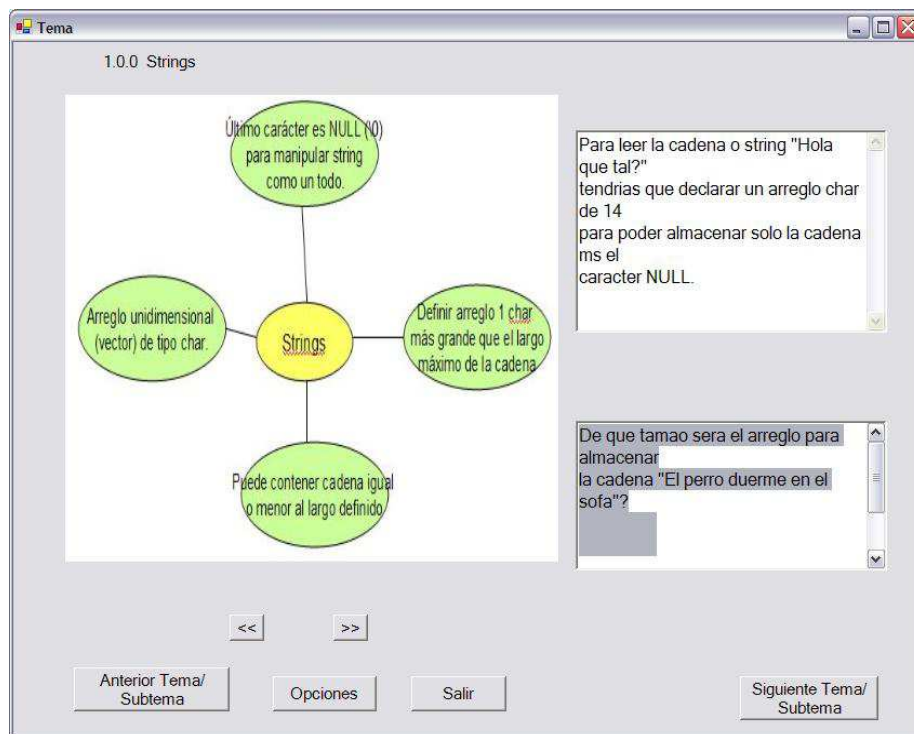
Tema

1.0.0 Strings

Último carácter es NULL (\0) para manipular string como un todo.

Arreglo unidimensional (vector) de tipo char.

Strings

Definir arreglo 1 char más grande que el largo máximo de la cadena

Puede contener cadena igual o menor al largo definido

Para leer la cadena o string "Hola que tal?"
tendrias que declarar un arreglo char de 14
para poder almacenar solo la cadena ms el
caracter NULL.

De que tamao sera el arreglo para almacenar
la cadena "El perro duerme en el sofa"?

<<

>>

Anterior Tema/ Subtema

Opciones

Salir

Siguiente Tema/ Subtema